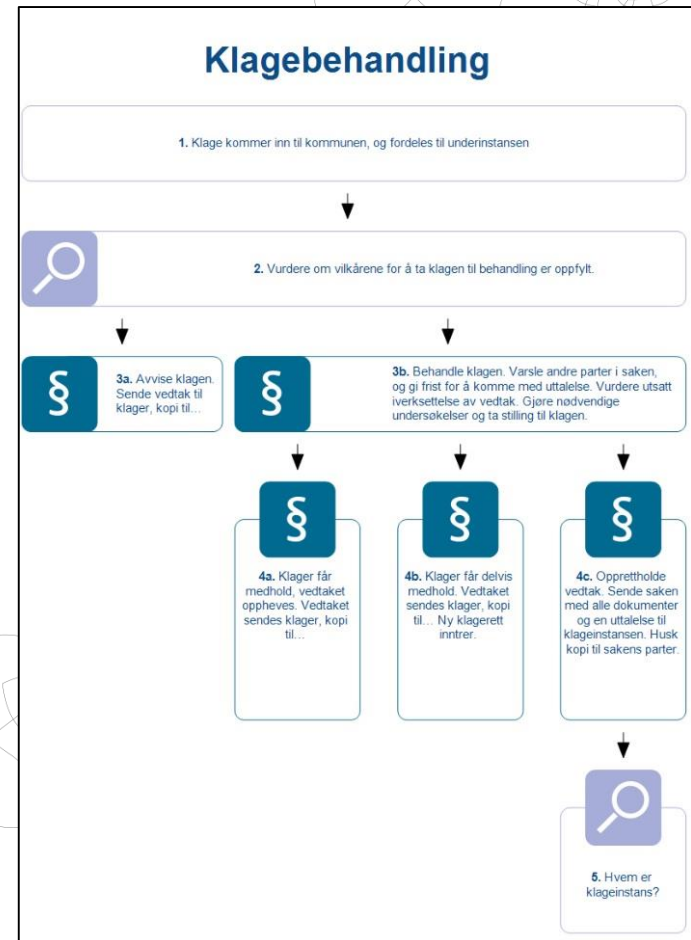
Klagebehandling

1. Klage kommer inn til kommunen, og fordeles til underinstansen

2. Vurdere om vilkårene for å ta klagen til behandling er oppfylt.

§

3a. Avvise klagen. Sende vedtak til klager, kopi til...

§

3b. Behandle klagen. Varsle andre parter i saken, og gi frist for å komme med uttalelse. Vurdere utsatt iverksettelse av vedtak. Gjøre nødvendige undersøkelser og ta stilling til klagen.

§

4a. Klager får medhold, vedtaket oppheves. Vedtaket sendes klager, kopi til...

§

4b. Klager får delvis medhold. Vedtaket sendes klager, kopi til... Ny klagerett inntrer.

§

4c. Opprettholde vedtak. Sende saken med alle dokumenter og en uttalelse til klageinstansen. Husk kopi til sakens parter.

5. Hvem er klageinstans?